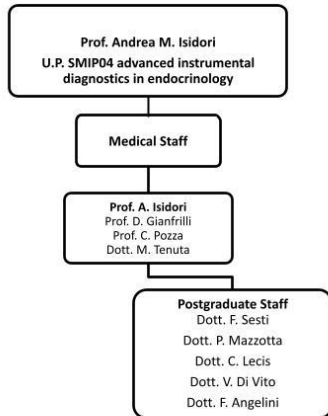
Prof. Andrea M. Isidori
U.P. SMIP04 advanced instrumental diagnostics in endocrinology

Medical Staff

Prof. A. Isidori
Prof. D. Gianfrilli
Prof. C. Pozza
Dott. M. Tenuta

Postgraduate Staff
Dott. F. Sesti
Dott. P. Mazzotta
Dott. C. Lecis
Dott. V. Di Vito
Dott. F. Angelini